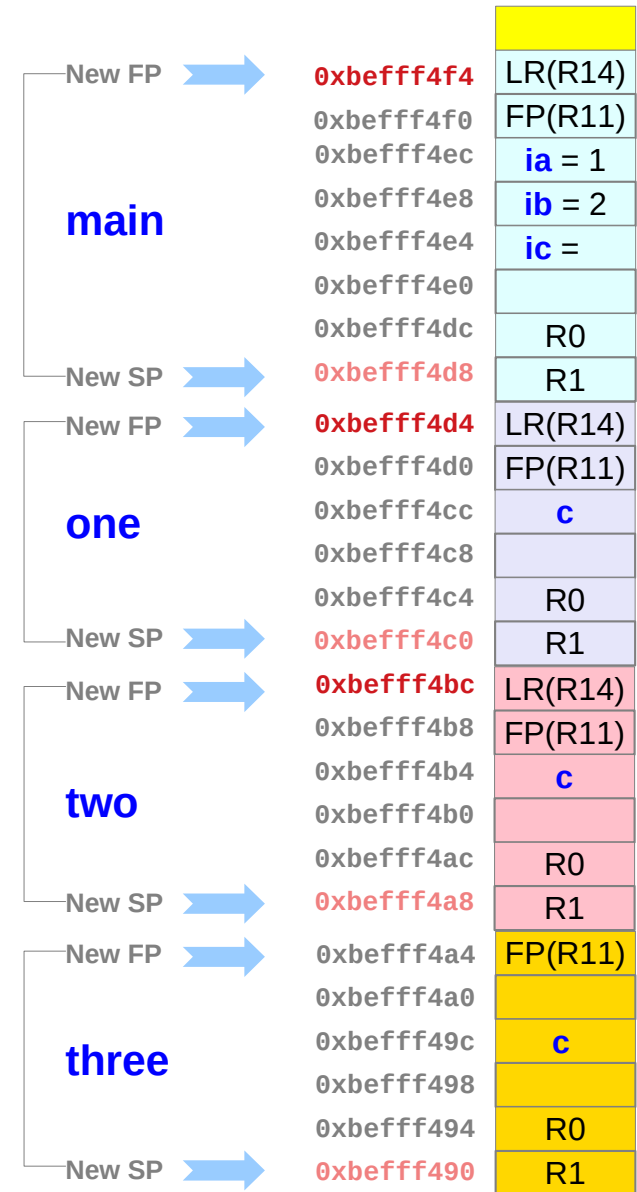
New FP 0xbefff4f4 LR(R14)
0xbefff4f0 FP(R11)
0xbefff4ec ia = 1
main
0xbefff4e8 ib = 2
0xbefff4e4 ic =
0xbefff4e0
0xbefff4dc R0
New SP 0xbefff4d8 R1

New FP 0xbefff4d4 LR(R14)
0xbefff4d0 FP(R11)
one
0xbefff4cc c
0xbefff4c8
0xbefff4c4 R0
New SP 0xbefff4c0 R1

New FP 0xbefff4bc LR(R14)
0xbefff4b8 FP(R11)
two
0xbefff4b4 c
0xbefff4b0
0xbefff4ac R0
New SP 0xbefff4a8 R1

New FP 0xbefff4a4 FP(R11)
0xbefff4a0
three
0xbefff49c c
0xbefff498
0xbefff494 R0
New SP 0xbefff490 R1